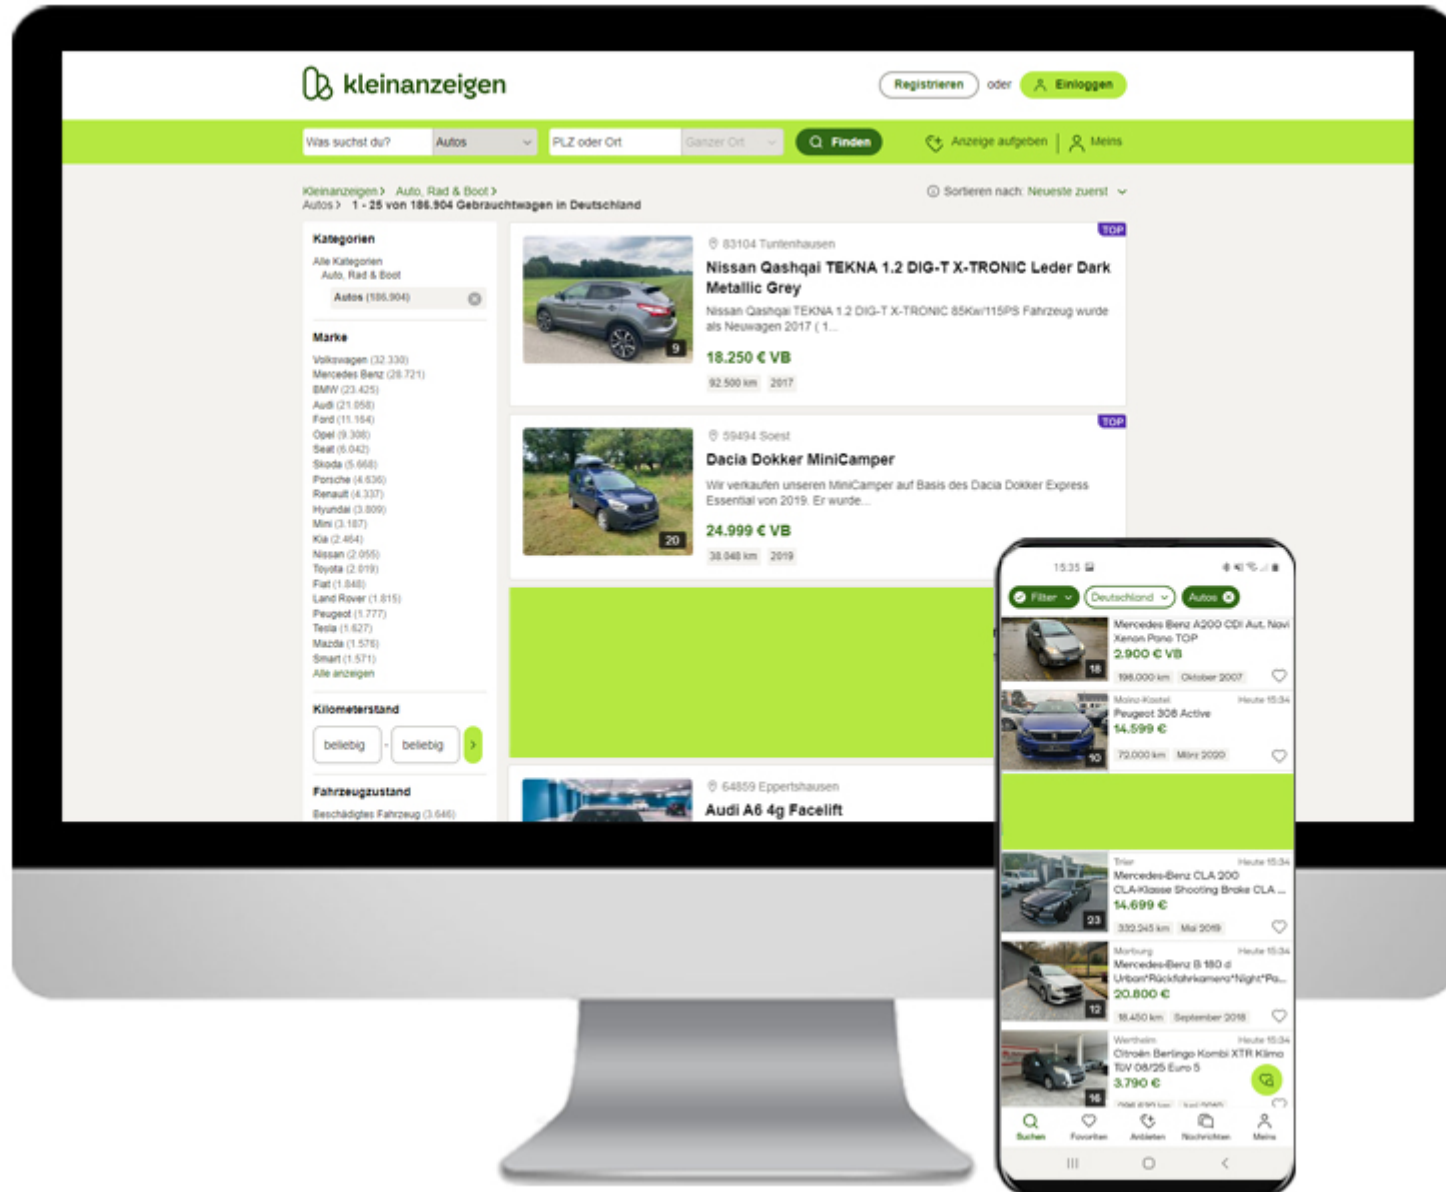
kleinanzeigen

Registrieren oder Einloggen

Was suchst du? Autos PLZ oder Ort Ganzer Ort Finden Anzeige aufgeben Meins

Kleinanzeigen > Auto, Rad & Boot > Autos > 1 - 25 von 186.904 Gebrauchtwagen in Deutschland

Sortieren nach: Neueste zuerst

Kategorien
Alle Kategorien
Auto, Rad & Boot
Autos (186.904)

Marke
Volkswagen (32.330)
Mercedes Benz (28.721)
BMW (23.425)
Audi (21.058)
Ford (11.164)
Opel (9.306)
Seat (6.042)
Skoda (5.668)
Porsche (4.636)
Renault (4.337)
Hyundai (3.809)
Mini (3.187)
Kia (2.464)
Nissan (2.055)
Toyota (2.019)
Fiat (1.848)
Land Rover (1.815)
Peugeot (1.777)
Tesla (1.627)
Mazda (1.576)
Smart (1.571)
Alle anzeigen

Kilometerstand
beliebig - beliebig

Fahrzeugzustand
Beschädigtes Fahrzeug (3.646)

TOP
9
83104 Tuntenhausen
Nissan Qashqai TEKNA 1.2 DIG-T X-TRONIC Leder Dark Metallic Grey
Nissan Qashqai TEKNA 1.2 DIG-T X-TRONIC 85Kw/115PS Fahrzeug wurde als Neuwagen 2017 ( 1...
18.250 € VB
92.500 km 2017

TOP
20
59494 Soest
Dacia Dokker MiniCamper
Wir verkaufen unseren MiniCamper auf Basis des Dacia Dokker Express Essential von 2019. Er wurde...
24.999 € VB
38.048 km 2019

64859 Eppertshausen
Audi A6 4g Facelift

15:35
Filter Deutschland Autos
18
Mercedes Benz A200 CDI Aut. Navi Xenon Pano TOP
2.900 € VB
198.000 km Oktober 2007
10
Mainz-Kastel Heute 15:34
Peugeot 308 Active
14.599 €
72.000 km März 2020
23
Trier Heute 15:34
Mercedes-Benz CLA 200 CLA-Klasse Shooting Brake CLA ...
14.699 €
332.245 km Mai 2019
12
Marburg Heute 15:34
Mercedes-Benz B 180 d Urban*Rückfahrkamera*Night*Pa...
20.800 €
18.450 km September 2018
16
Wertheim Heute 15:34
Citroën Berlingo Kombi XTR Klima TÜV 08/25 Euro 5
3.790 €
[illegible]
Suchen Favoriten Anbieten Nachrichten Meins